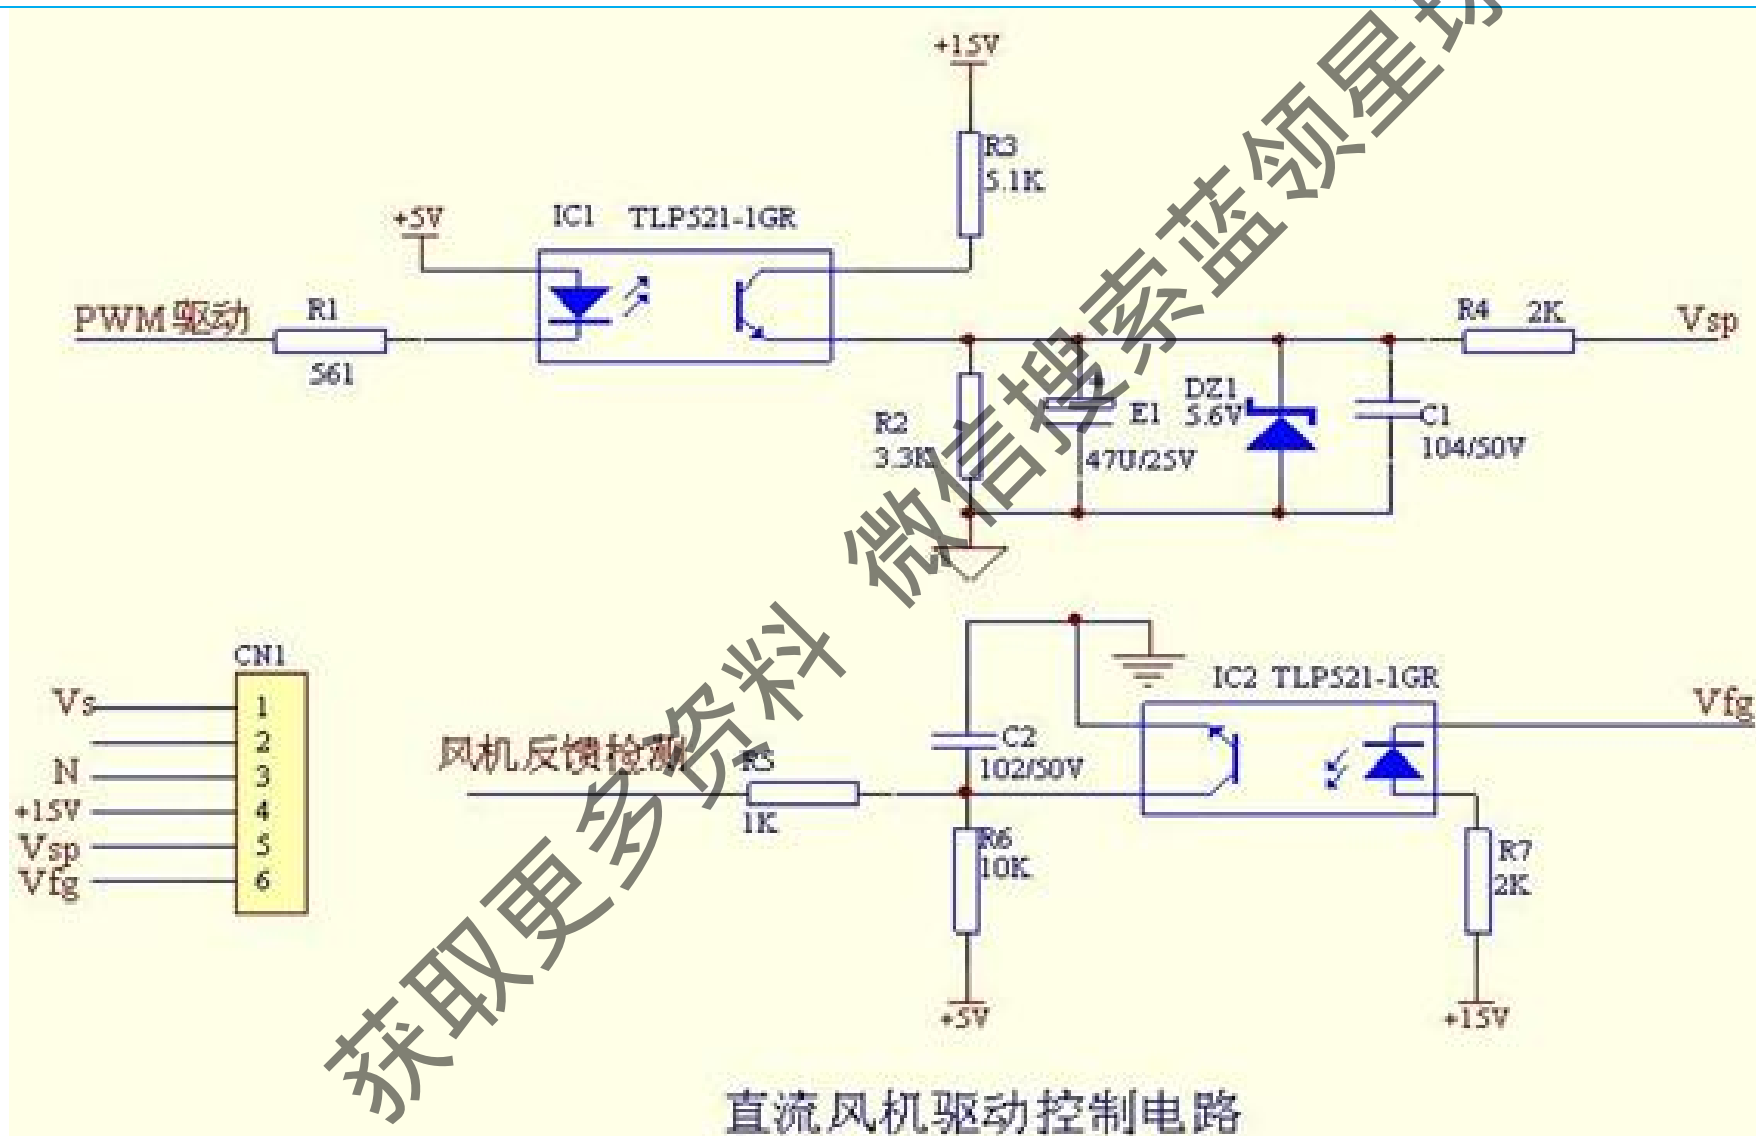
+15V

R3
5.1K

+5V

IC1 TLP521-1GR

PWM驱动

R1
561

R4 2K

Vsp

R2
3.3K

E1
47U/25V

DZ1
5.6V

C1
104/50V

获取更多资料 微信搜索蓝领星坊

CN1

Vs 1
2
N 3
+15V 4
Vsp 5
Vfg 6

IC2 TLP521-1GR

Vfg

C2
102/50V

风机反馈检测

R5
1K

R6
10K

R7
2K

+5V

+15V

直流风机驱动控制电路